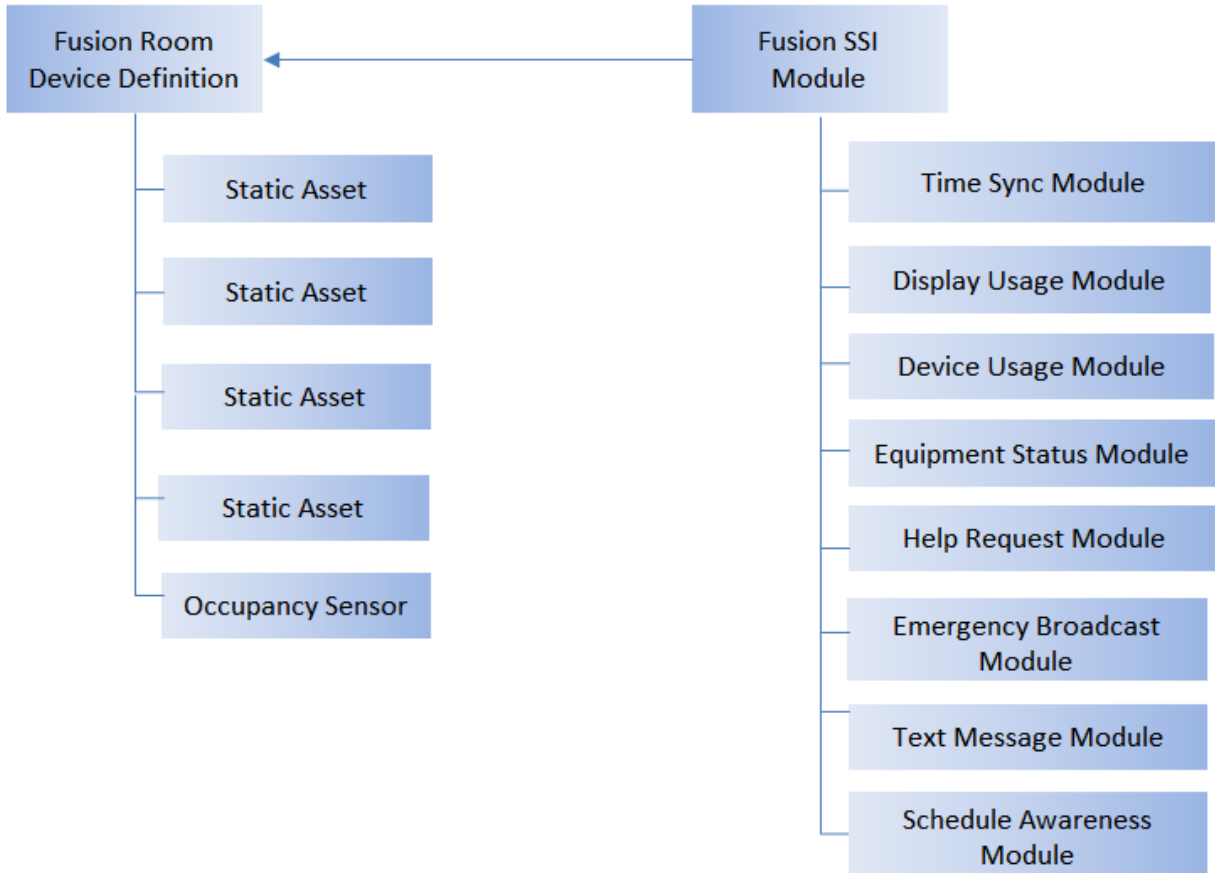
Fusion Room Device Definition

Static Asset

Static Asset

Static Asset

Static Asset

Occupancy Sensor

Fusion SSI Module

Time Sync Module

Display Usage Module

Device Usage Module

Equipment Status Module

Help Request Module

Emergency Broadcast Module

Text Message Module

Schedule Awareness Module